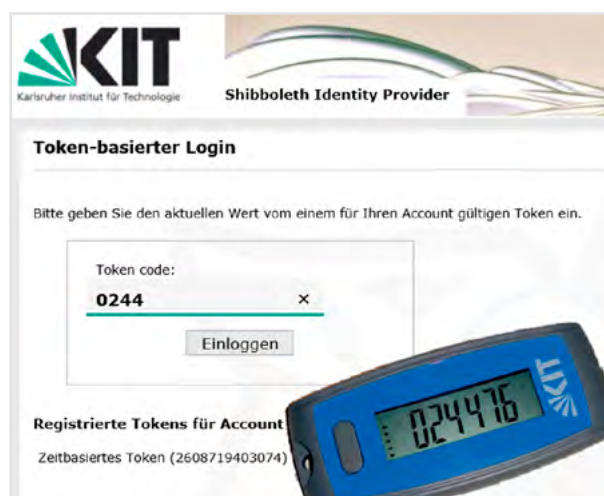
KIT
Karlsruher Institut für Technologie

Shibboleth Identity Provider

Token-basierter Login

Bitte geben Sie den aktuellen Wert vom einem für Ihren Account gültigen Token ein.

Token code:
0244 ×
Einloggen

Registrierte Tokens für Account
Zeitbasiertes Token (2608719403074)

KIT
024476